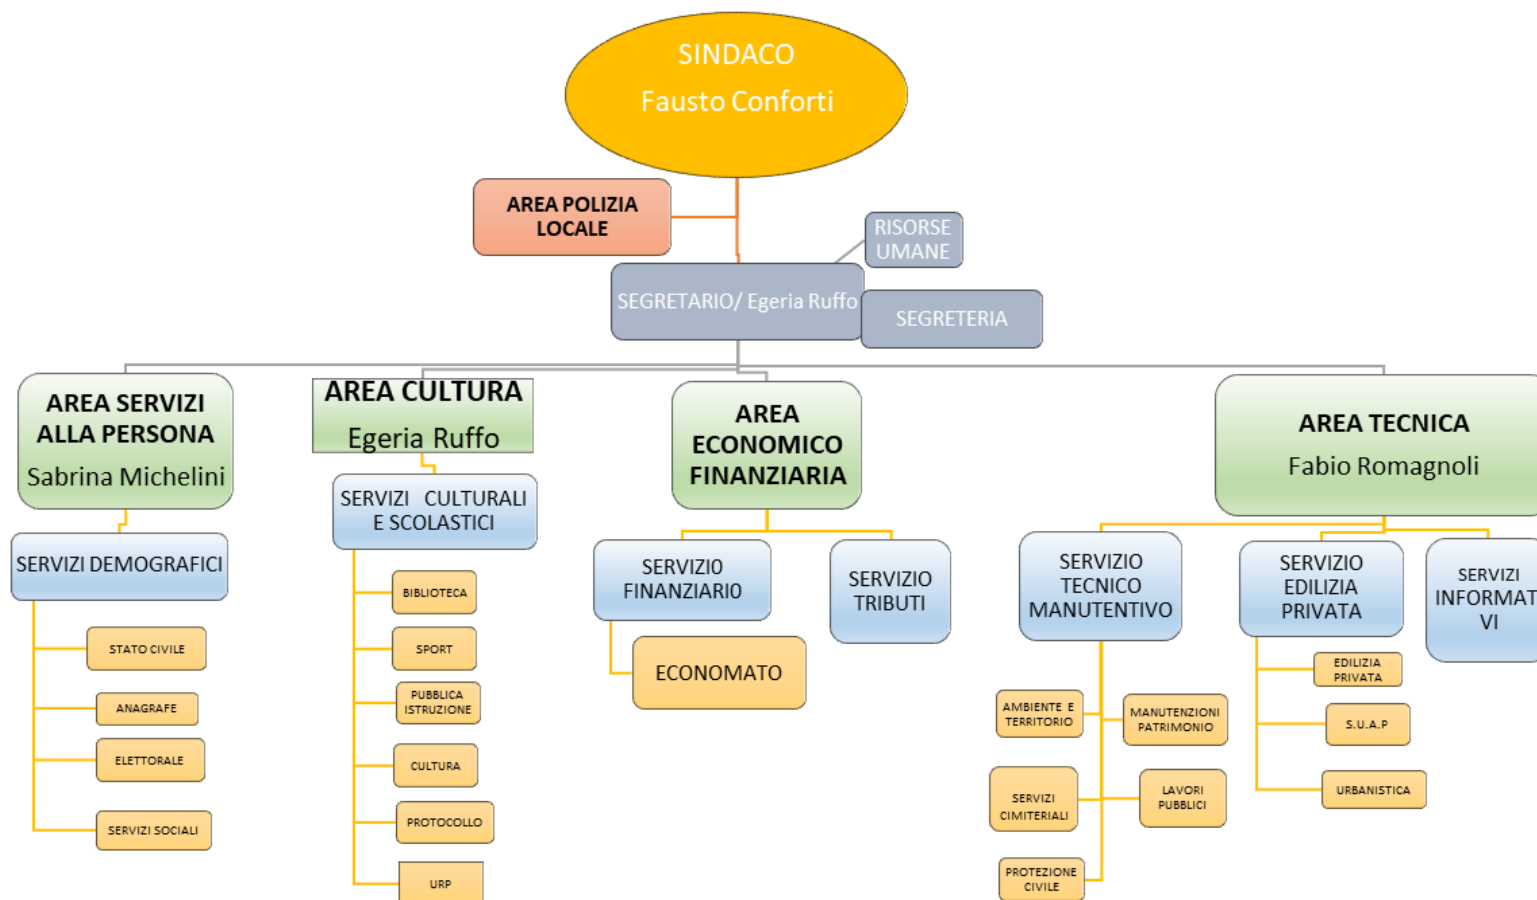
SINDACO
Fausto Conforti

AREA POLIZIA LOCALE

RISORSE UMANE

SEGRETARIO/ Egeria Ruffo

SEGRETERIA

AREA SERVIZI ALLA PERSONA
Sabrina Michelini

SERVIZI DEMOGRAFICI

STATO CIVILE

ANAGRAFE

ELETTORALE

SERVIZI SOCIALI

AREA CULTURA
Egeria Ruffo

SERVIZI CULTURALI E SCOLASTICI

BIBLIOTECA

SPORT

PUBBLICA ISTRUZIONE

CULTURA

PROTOCOLLO

URP

AREA ECONOMICO FINANZIARIA

SERVIZIO FINANZIARIO

SERVIZIO TRIBUTI

ECONOMATO

AREA TECNICA
Fabio Romagnoli

SERVIZIO TECNICO MANUTENTIVO

AMBIENTE E TERRITORIO

MANUTENZIONI PATRIMONIO

SERVIZI CIMITERIALI

LAVORI PUBBLICI

PROTEZIONE CIVILE

SERVIZIO EDILIZIA PRIVATA

EDILIZIA PRIVATA

S.U.A.P

URBANISTICA

SERVIZI INFORMAT VI